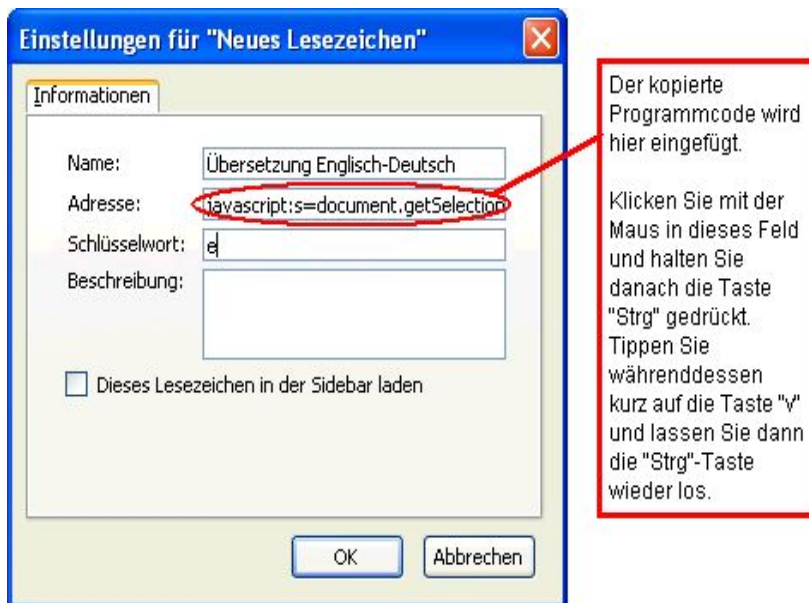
Einstellungen für "Neues Lesezeichen"

Informationen

Name: Übersetzung Englisch-Deutsch

Adresse: javascript:s=document.getSelection

Schlüsselwort: e

Beschreibung:

Dieses Lesezeichen in der Sidebar laden

OK Abbrechen

Der kopierte Programmcode wird hier eingefügt.

Klicken Sie mit der Maus in dieses Feld und halten Sie danach die Taste "Strg" gedrückt. Tippen Sie währenddessen kurz auf die Taste "v" und lassen Sie dann die "Strg"-Taste wieder los.